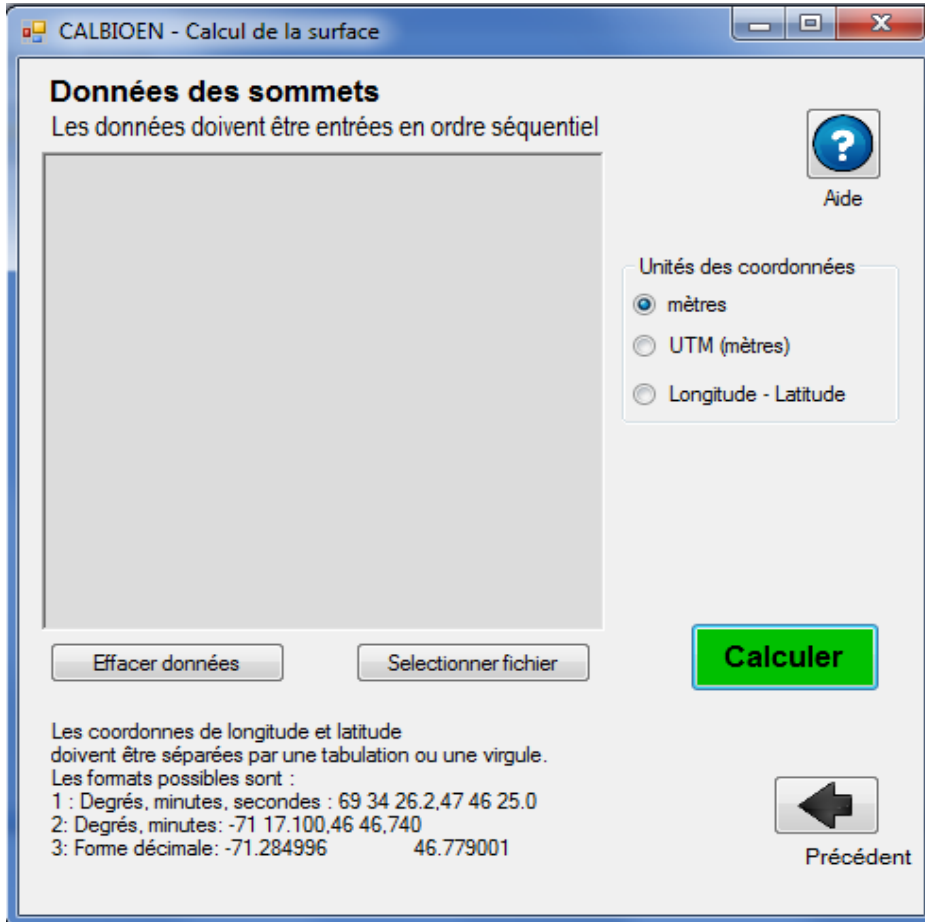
CALBIOEN - Calcul de la surface

Données des sommets

Les données doivent être entrées en ordre séquentiel

Aide

Unités des coordonnées

mètres

UTM (mètres)

Longitude - Latitude

Effacer données

Selectionner fichier

Calculer

Les coordonnes de longitude et latitude
doivent être séparées par une tabulation ou une virgule.
Les formats possibles sont :
1 : Degrés, minutes, secondes : 69 34 26.2,47 46 25.0
2: Degrés, minutes: -71 17.100,46 46,740
3: Forme décimale: -71.284996 46.779001

Précédent